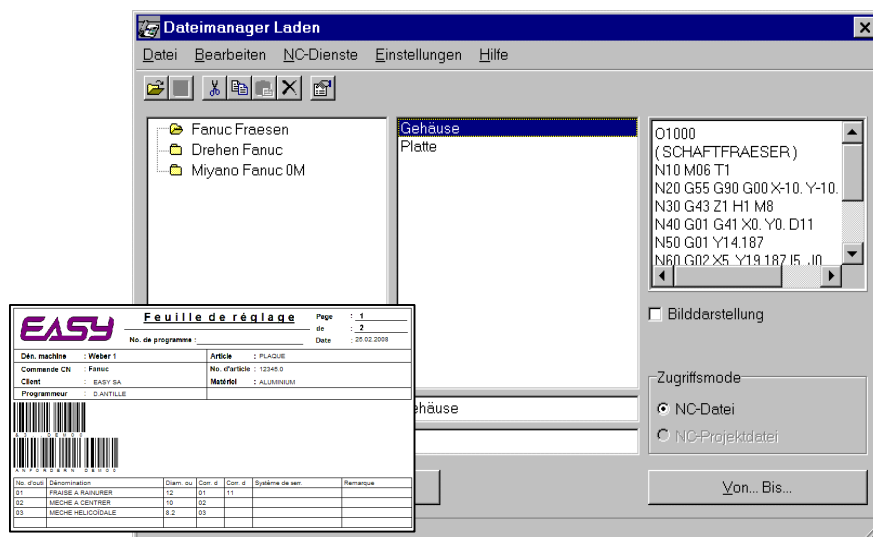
Dateimanager Laden

Datei Bearbeiten NC-Dienste Einstellungen Hilfe

Fanuc Fraesen
Drehen Fanuc
Miyano Fanuc 0M

Gehäuse
Platte

O1000
( SCHAFTFRAESER )
N10 M06 T1
N20 G55 G90 G00 X-10. Y-10.
N30 G43 Z1 H1 M8
N40 G01 G41 X0. Y0. D11
N50 G01 Y14.187
N60 G02 X5. Y19.187 I5. J0.

Bilddarstellung

Zugriffsmode
NC-Datei
NC-Projektdatei

Gehäuse

Von... Bis...

EASY

Feuille de réglage

Page : 1
de : 2
Date : 25.02.2008

No. de programme :

| Dén. machine | : Weber 1 | Article | : PLAQUE |
|---|---|---|---|
| Commande CN | : Fanuc | No. d'article | : 12345.0 |
| Client | : EASY SA | Matériel | : ALUMINIUM |
| Programmeur | : D.ANTILLE | | |

| No. d'outil | Dénomination | Diam. ou | Corr. d | Corr. d | Système de serr. | Remarque |
|---|---|---|---|---|---|---|
| 01 | FRAISE A RAINURER | 12 | 01 | 11 | | |
| 02 | MECHE A CENTRER | 10 | 02 | | | |
| 03 | MECHE HELICOIDALE | 8.2 | 03 | | | |